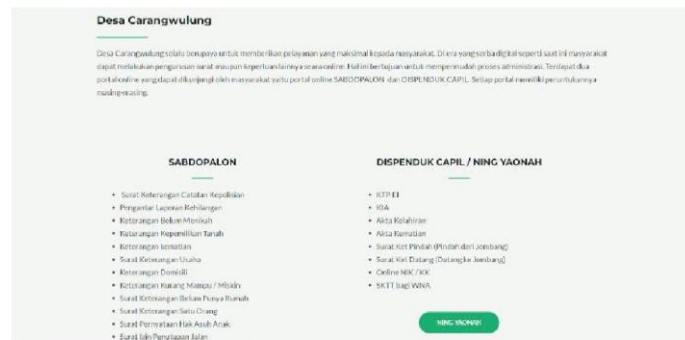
Desa Carangwulung

Desa Carangwulung selalu berupaya untuk memberikan pelayanan yang maksimal kepada masyarakat. Di era yang serba digital seperti saat ini masyarakat dapat melakukan pengurusan surat maupun keperluan lainnya secara online. Hal ini bertujuan untuk mempermudah proses administrasi. Terdapat dua portal online yang dapat dikunjungi oleh masyarakat yaitu portal online SABDOPALON dan DISPENDUK CAPIL. Setiap portal memiliki peruntukannya masing-masing.

SABDOPALON

- Surat Keterangan Catatan Kepolisian
- Pengantar Laporan Kehilangan
- Keterangan Belum Menikah
- Keterangan Kepemilikan Tanah
- Keterangan Kematian
- Surat Keterangan Usaha
- Keterangan Domisili
- Keterangan Kurang Mampu / Miskin
- Surat Keterangan Belum Punya Rumah
- Surat Keterangan Satu Orang
- Surat Pernyataan Hak Asuh Anak
- Surat Ijin Penutupan Jalan

DISPENDUK CAPIL / NING YAONAH

- KTP El
- KIA
- Akta Kelahiran
- Akta Kematian
- Surat Ket Pindah (Pindah dari Jombang)
- Surat Ket Datang (Datang ke Jombang)
- Online NIK / KK
- SKTT bagi WNA

NING YAONAH